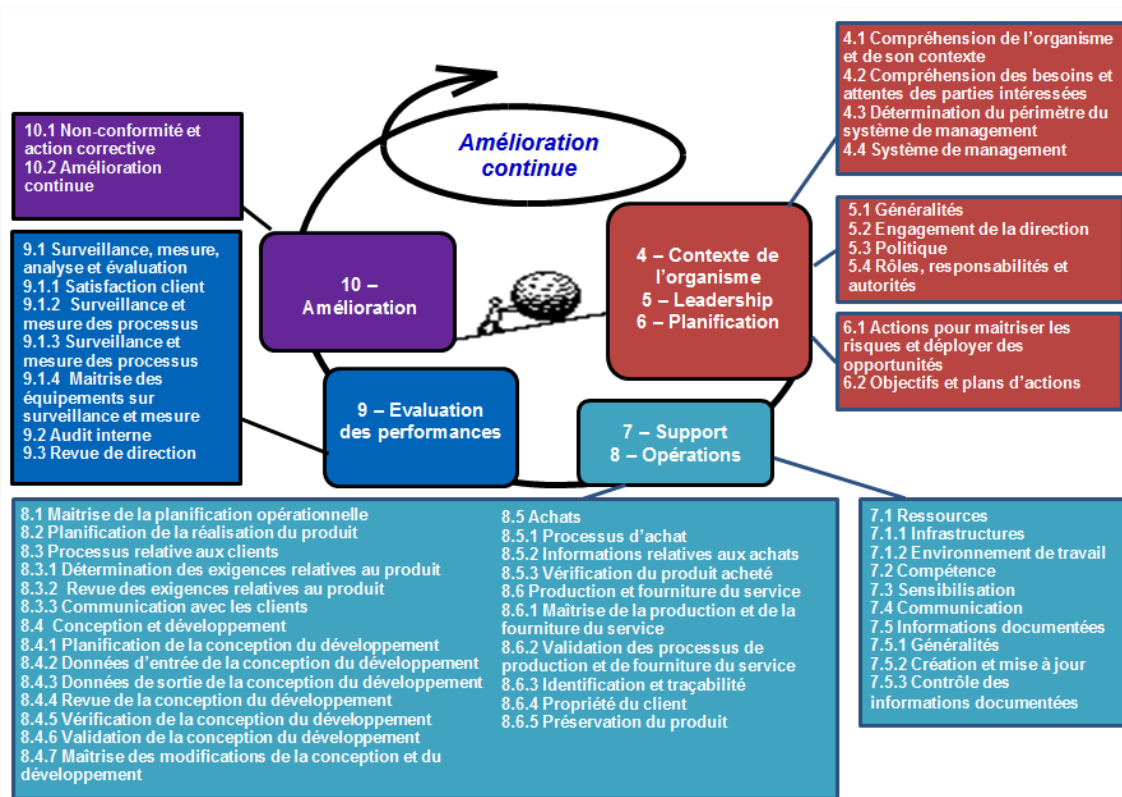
Amélioration continue

4.1 Compréhension de l'organisme et de son contexte
4.2 Compréhension des besoins et attentes des parties intéressées
4.3 Détermination du périmètre du système de management
4.4 Système de management

10.1 Non-conformité et action corrective
10.2 Amélioration continue

5.1 Généralités
5.2 Engagement de la direction
5.3 Politique
5.4 Rôles, responsabilités et autorités

9.1 Surveillance, mesure, analyse et évaluation
9.1.1 Satisfaction client
9.1.2 Surveillance et mesure des processus
9.1.3 Surveillance et mesure des processus
9.1.4 Maitrise des équipements sur surveillance et mesure
9.2 Audit interne
9.3 Revue de direction

10 – Amélioration

4 – Contexte de l'organisme
5 – Leadership
6 – Planification

6.1 Actions pour maitriser les risques et déployer des opportunités
6.2 Objectifs et plans d'actions

9 – Evaluation des performances

7 – Support
8 – Opérations

8.1 Maitrise de la planification opérationnelle
8.2 Planification de la réalisation du produit
8.3 Processus relative aux clients
8.3.1 Détermination des exigences relatives au produit
8.3.2 Revue des exigences relatives au produit
8.3.3 Communication avec les clients
8.4 Conception et développement
8.4.1 Planification de la conception du développement
8.4.2 Données d'entrée de la conception du développement
8.4.3 Données de sortie de la conception du développement
8.4.4 Revue de la conception du développement
8.4.5 Vérification de la conception du développement
8.4.6 Validation de la conception du développement
8.4.7 Maîtrise des modifications de la conception et du développement

8.5 Achats
8.5.1 Processus d'achat
8.5.2 Informations relatives aux achats
8.5.3 Vérification du produit acheté
8.6 Production et fourniture du service
8.6.1 Maîtrise de la production et de la fourniture du service
8.6.2 Validation des processus de production et de fourniture du service
8.6.3 Identification et traçabilité
8.6.4 Propriété du client
8.6.5 Préservation du produit

7.1 Ressources
7.1.1 Infrastructures
7.1.2 Environnement de travail
7.2 Compétence
7.3 Sensibilisation
7.4 Communication
7.5 Informations documentées
7.5.1 Généralités
7.5.2 Création et mise à jour
7.5.3 Contrôle des informations documentées